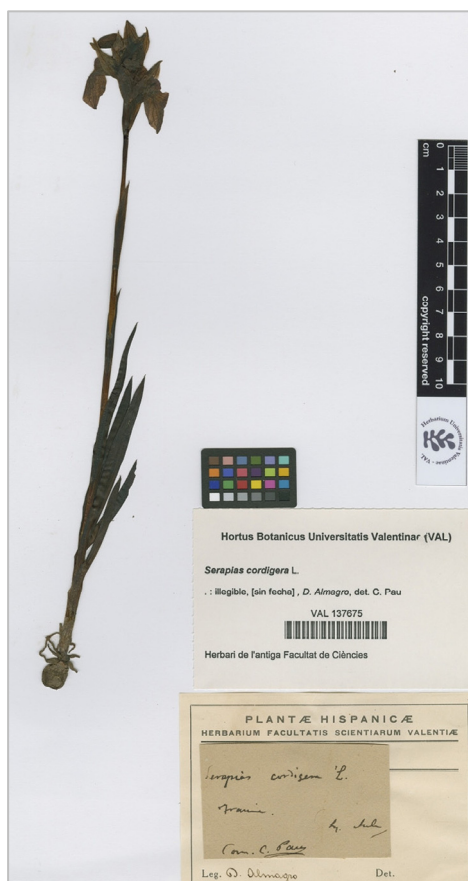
cm 0 1 2 3 4 5 6 7 8 9 10 copyright reserved

Herbarium Universitatis Valentinae VAL

Hortus Botanicus Universitatis Valentinae (VAL)

*Serapias cordigera* L.

. : illegible, [sin fecha] , *D. Almagro*, det. C. Pau

VAL 137675

Herbari de l'antiga Facultat de Ciències

PLANTÆ HISPANICÆ
HERBARIUM FACULTATIS SCIENTIARUM VALENTIÆ

Serapias cordigera L.
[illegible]
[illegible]
Com. C. Pau

Leg. D. Almagro Det.